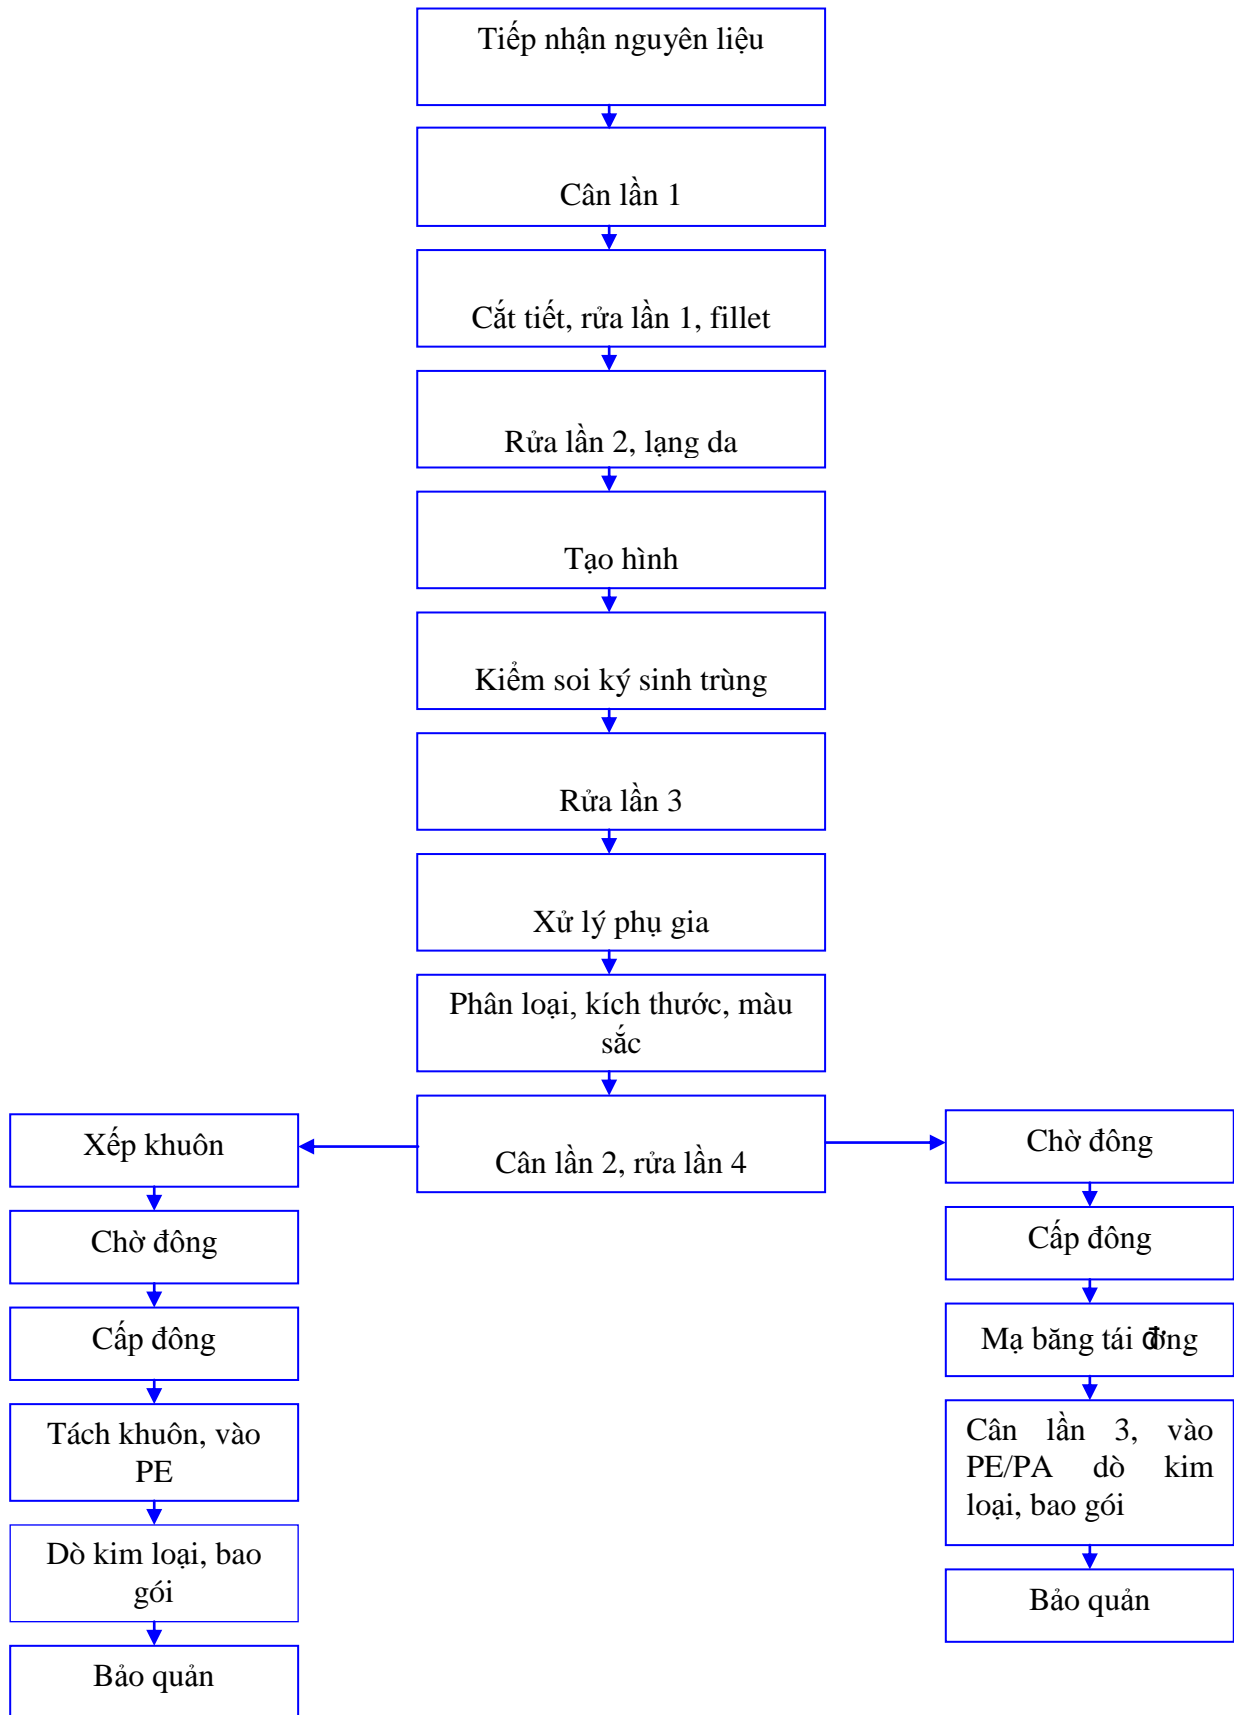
Tiếp nhận nguyên liệu

Cân lần 1

Cắt tiết, rửa lần 1, fillet

Rửa lần 2, lạng da

Tạo hình

Kiểm soi ký sinh trùng

Rửa lần 3

Xử lý phụ gia

Phân loại, kích thước, màu sắc

Cân lần 2, rửa lần 4

Xếp khuôn

Chờ đông

Cấp đông

Tách khuôn, vào PE

Dò kim loại, bao gói

Bảo quản

Chờ đông

Cấp đông

Mạ băng tái đông

Cân lần 3, vào PE/PA dò kim loại, bao gói

Bảo quản